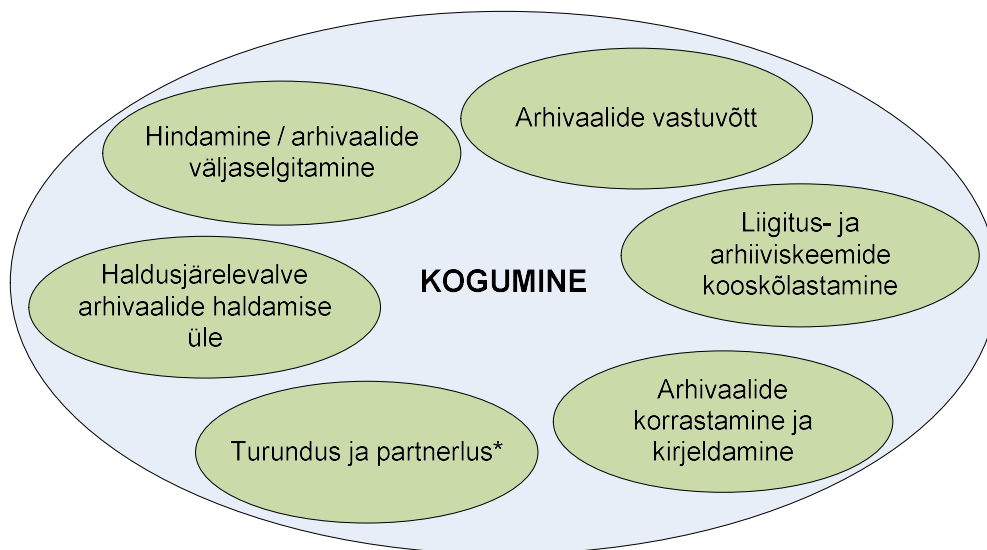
Hindamine / arhivaalide väljaselgitamine

Arhivaalide vastuvõtt

Liigitus- ja arhiiviskeemide kooskõlastamine

Haldusjärelevalve arhivaalide haldamise üle

KOGUMINE

Arhivaalide korrastamine ja kirjeldamine

Turundus ja partnerlus*